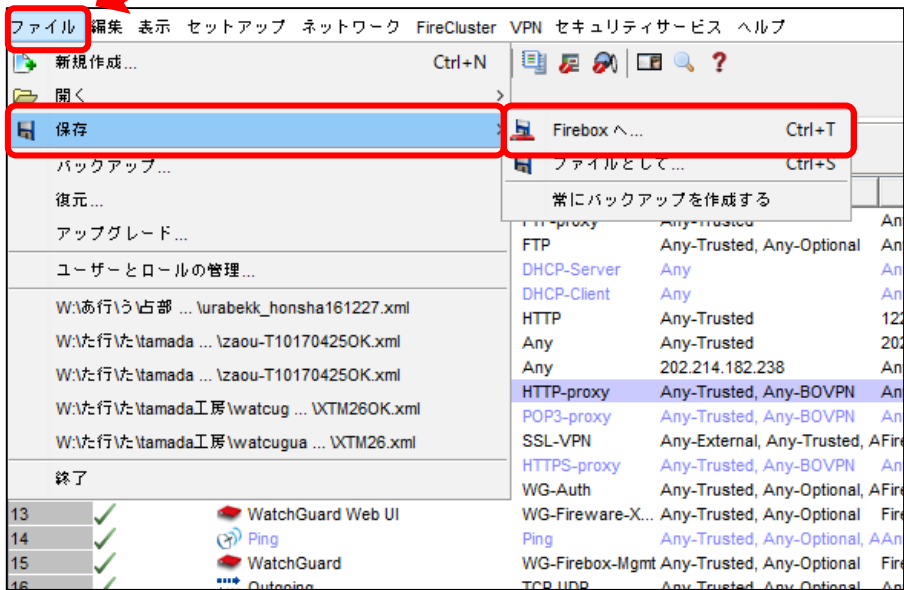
ファイル 編集 表示 セットアップ ネットワーク FireCluster VPN セキュリティサービス ヘルプ

新規作成... Ctrl+N
開く
保存
バックアップ...
復元...
アップグレード...
ユーザーとロールの管理...
W:\あ行\う\占部 ... \urabekk_honsha161227.xml
W:\た行\た\tamada ... \zaou-T10170425OK.xml
W:\た行\た\tamada ... \zaou-T10170425OK.xml
W:\た行\た\tamada工房\watcug ... \XTM26OK.xml
W:\た行\た\tamada工房\watcugua ... \XTM26.xml
終了

Firebox へ... Ctrl+T
ファイルとして... Ctrl+S
常にバックアップを作成する

| | | |
|---|---|---|
| FTP-proxy | Any-Trusted | An |
| FTP | Any-Trusted, Any-Optional | An |
| DHCP-Server | Any | An |
| DHCP-Client | Any | An |
| HTTP | Any-Trusted | 122 |
| Any | Any-Trusted | 202 |
| Any | 202.214.182.238 | An |
| HTTP-proxy | Any-Trusted, Any-BOVPN | An |
| POP3-proxy | Any-Trusted, Any-BOVPN | An |
| SSL-VPN | Any-External, Any-Trusted, A | Fire |
| HTTPS-proxy | Any-Trusted, Any-BOVPN | An |
| WG-Auth | Any-Trusted, Any-Optional, A | Fire |

| | | | | |
|---|---|---|---|---|
| 13 | ✓ | WatchGuard Web UI | WG-Fireware-X... | Any-Trusted, Any-Optional | Fire |
| 14 | ✓ | Ping | Ping | Any-Trusted, Any-Optional, A | An |
| 15 | ✓ | WatchGuard | WG-Firebox-Mgmt | Any-Trusted, Any-Optional | Fire |
| 16 | ✓ | Outgoing | TCP-UDP | Any-Trusted, Any-Optional | |